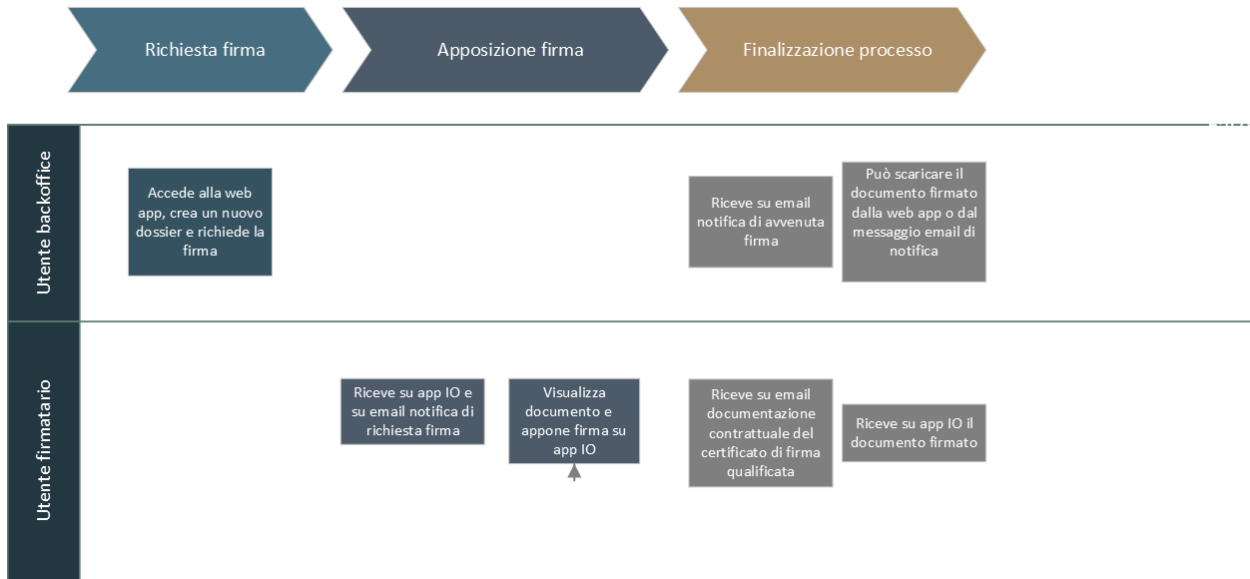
Richiesta firma

Apposizione firma

Finalizzazione processo

Utente backoffice

Accede alla web app, crea un nuovo dossier e richiede la firma

Riceve su email notifica di avvenuta firma

Può scaricare il documento firmato dalla web app o dal messaggio email di notifica

Utente firmatario

Riceve su app IO e su email notifica di richiesta firma

Visualizza documento e appone firma su app IO

Riceve su email documentazione contrattuale del certificato di firma qualificata

Riceve su app IO il documento firmato